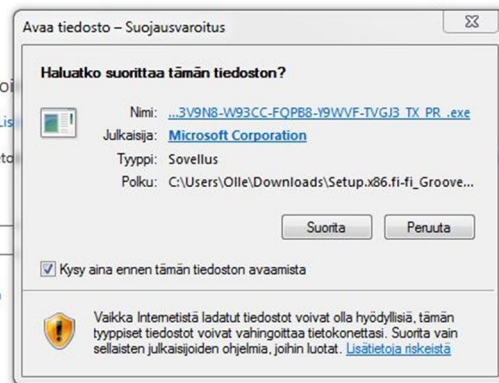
Avaa tiedosto – Suojausvaroitus

Haluatko suorittaa tämän tiedoston?

Nimi: ...3V9N8-W93CC-FQPB8-Y9WVF-TVGJ3_TX_PR_.exe

Julkaisija: Microsoft Corporation

Tyyppi: Sovellus

Polku: C:\Users\Olle\Downloads\Setup.x86.fi-fi_Groove...

Suorita

Peruuta

Kysy aina ennen tämän tiedoston avaamista

Vaikka Internetistä ladatut tiedostot voivat olla hyödyllisiä, tämän tyyppiset tiedostot voivat vahingoittaa tietokonettasi. Suorita vain sellaisten julkaisijoiden ohjelmia, joihin luotat. Lisätietoja riskeistä